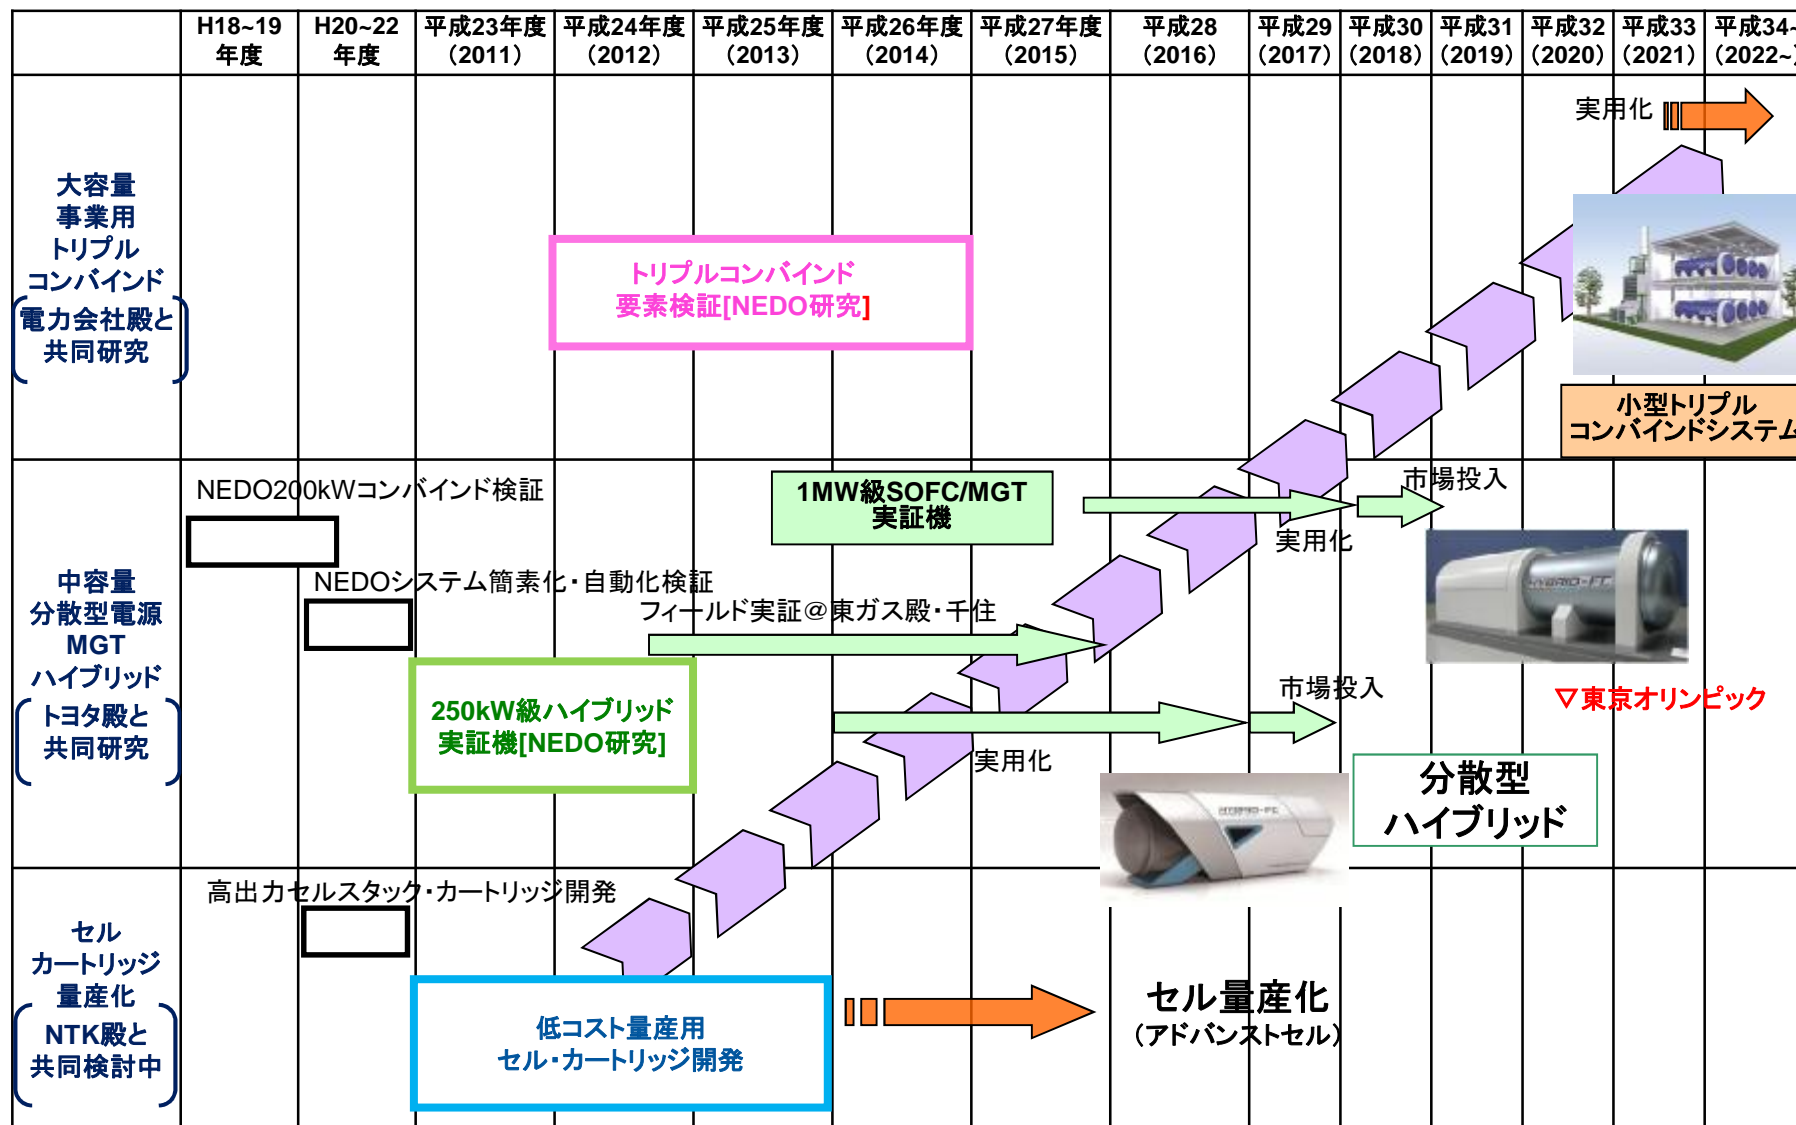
| | H18~19 年度 | H20~22 年度 | 平成23年度（2011） | 平成24年度（2012） | 平成25年度（2013） | 平成26年度（2014） | 平成27年度（2015） | 平成28（2016） | 平成29（2017） | 平成30（2018） | 平成31（2019） | 平成32（2020） | 平成33（2021） | 平成34~（2022~ |
|---|---|---|---|---|---|---|---|---|---|---|---|---|---|---|
| 大容量 事業用 トリプル コンバインド （電力会社殿と 共同研究） | | | | | | | | | | | | | | |
| 中容量 分散型電源 MGT ハイブリッド （トヨタ殿と 共同研究） | | | | | | | | | | | | | | |
| セル カートリッジ 量産化 （NTK殿と 共同検討中） | | | | | | | | | | | | | | |

実用化

トリプルコンバインド
要素検証[NEDO研究]

小型トリプル
コンバインドシステム

NEDO200kWコンバインド検証

1MW級SOFC/MGT
実証機

市場投入

実用化

NEDOシステム簡素化・自動化検証

フィールド実証＠東ガス殿・千住

250kW級ハイブリッド
実証機[NEDO研究]

市場投入

▽東京オリンピック

実用化

分散型
ハイブリッド

高出力セルスタック・カートリッジ開発

低コスト量産用
セル・カートリッジ開発

セル量産化
（アドバンストセル）